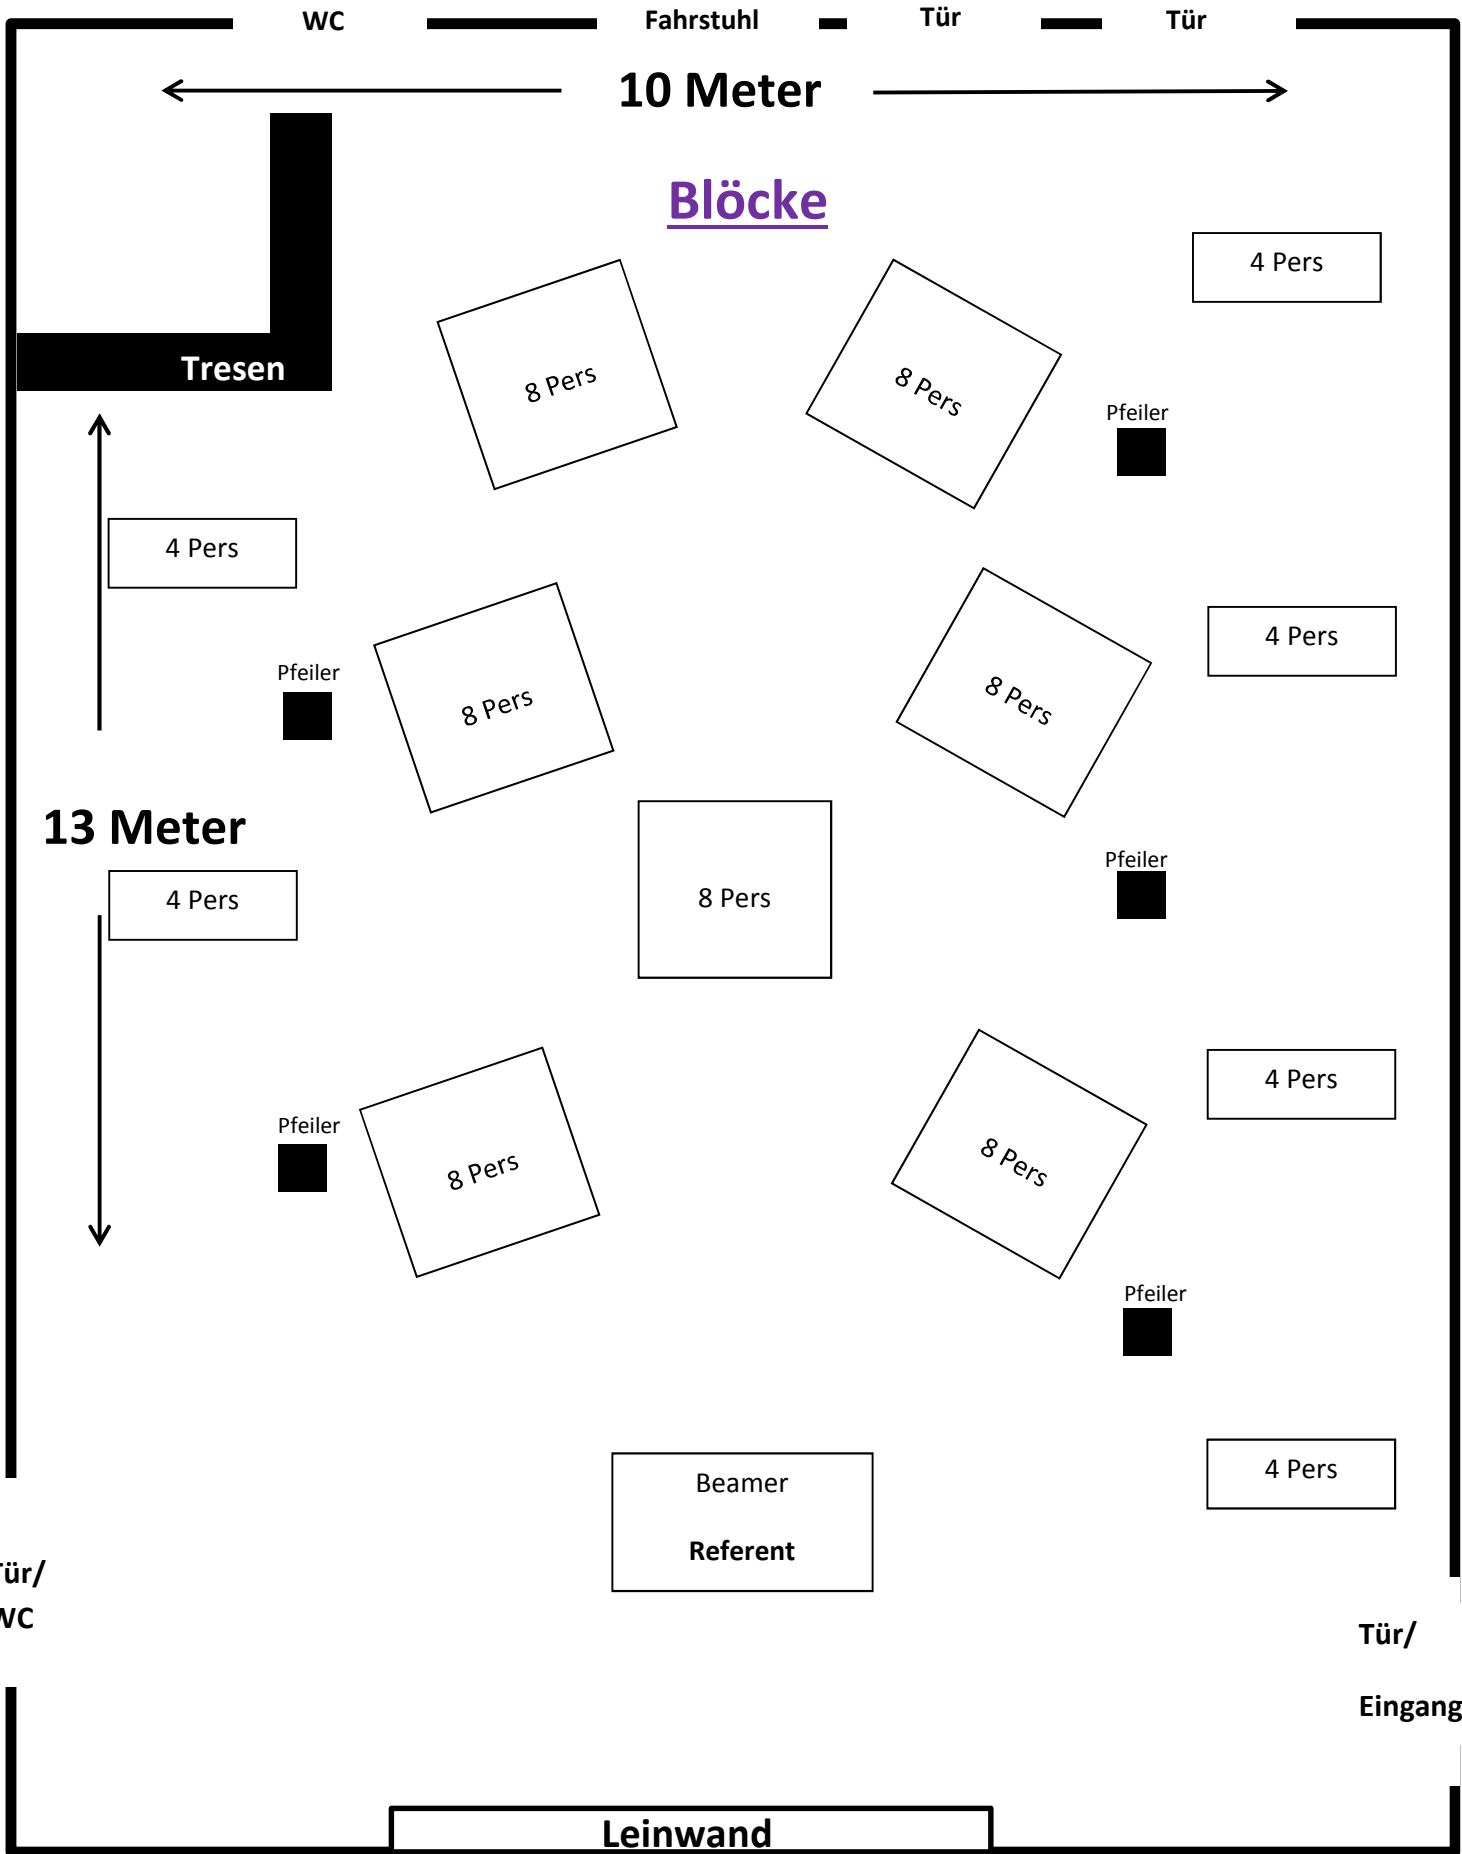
WC Fahrstuhl Tür Tür

10 Meter

Blöcke

4 Pers

Tresen

8 Pers

8 Pers

Pfeiler

4 Pers

4 Pers

Pfeiler

8 Pers

8 Pers

13 Meter

8 Pers

Pfeiler

4 Pers

4 Pers

Pfeiler

8 Pers

8 Pers

Pfeiler

4 Pers

Beamer

Referent

ür/
VC

Tür/

Eingang

Leinwand